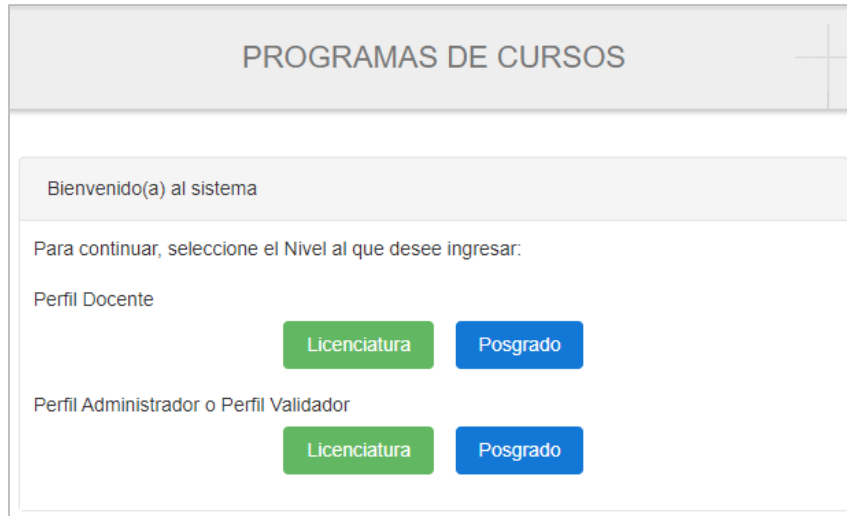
PROGRAMAS DE CURSOS

Bienvenido(a) al sistema

Para continuar, seleccione el Nivel al que desee ingresar:

Perfil Docente

Licenciatura Posgrado

Perfil Administrador o Perfil Validador

Licenciatura Posgrado